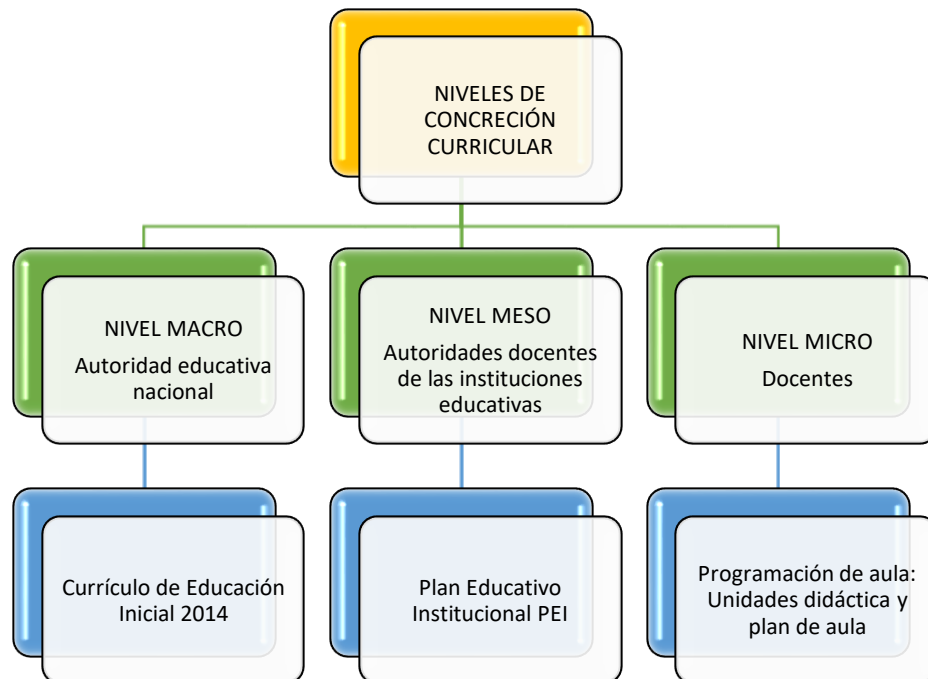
NIVELES DE CONCRECIÓN CURRICULAR

NIVEL MACRO
Autoridad educativa nacional

NIVEL MESO
Autoridades docentes de las instituciones educativas

NIVEL MICRO
Docentes

Currículo de Educación Inicial 2014

Plan Educativo Institucional PEI

Programación de aula: Unidades didáctica y plan de aula